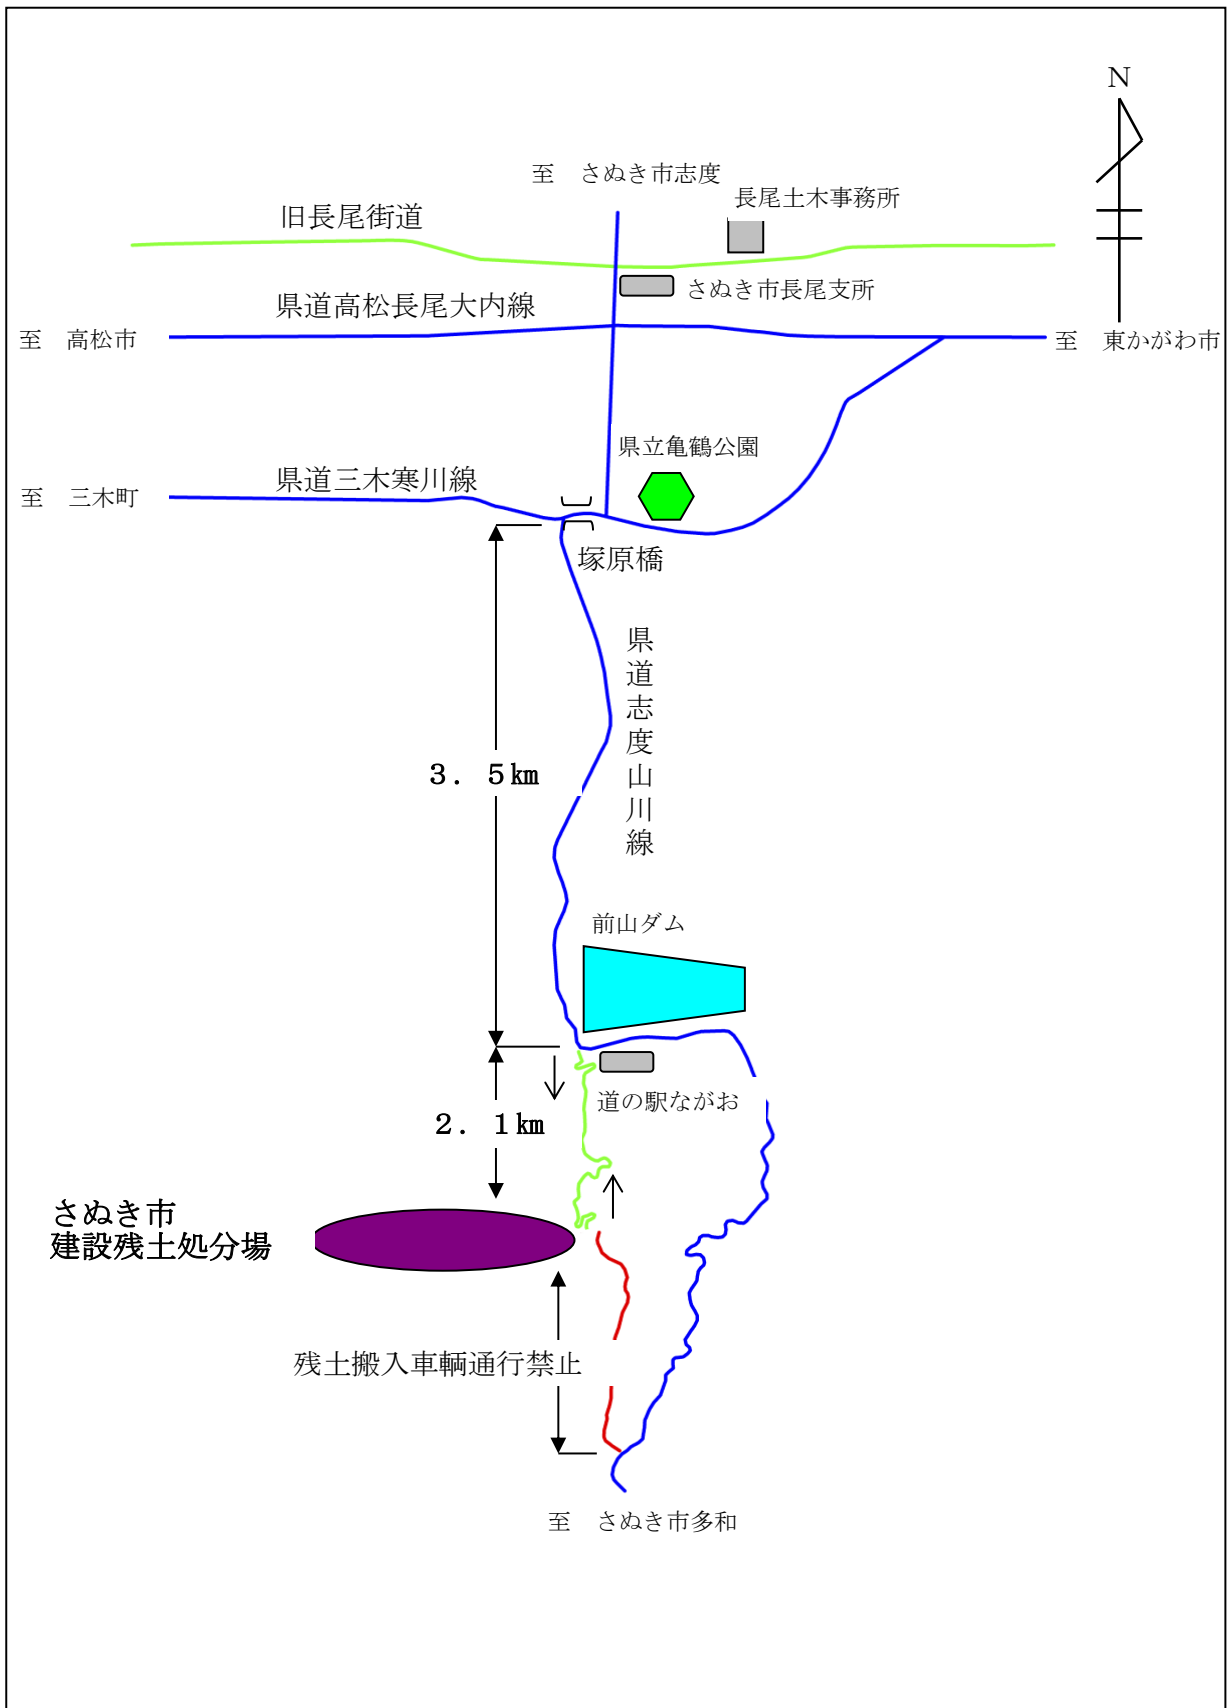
N

至　さぬき市志度

長尾土木事務所

旧長尾街道

さぬき市長尾支所

県道高松長尾大内線

至　高松市

至　東かがわ市

県立亀鶴公園

県道三木寒川線

至　三木町

塚原橋

県道志度山川線

3．5㎞

前山ダム

道の駅ながお

2．1㎞

さぬき市
建設残土処分場

残土搬入車輌通行禁止

至　さぬき市多和